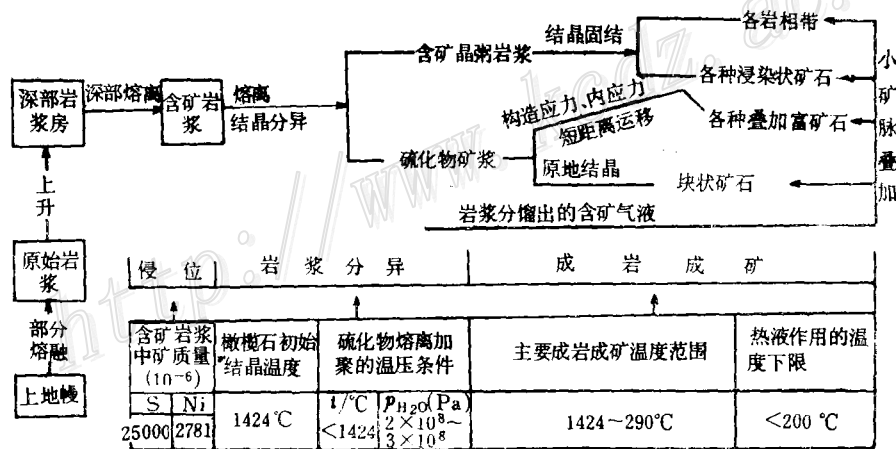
深部岩浆房

深部熔离

含矿岩浆

熔离 结晶分异

含矿晶粥岩浆

结晶固结

各岩相带

各种浸染状矿石

小

矿

脉

叠

加

构造应力、内应力

短距离运移

各种叠加富矿石

硫化物矿浆

原地结晶

块状矿石

岩浆分馏出的含矿气液

上升

原始岩浆

部分熔融

上地幔

| 侵 位 | 岩 浆 分 异 | | | 成 岩 成 矿 | |
|---|---|---|---|---|---|
| 含矿岩浆中矿质量 $(10^{-6})$ | 橄榄石初始结晶温度 | 硫化物熔离加聚的温压条件 | | 主要成岩成矿温度范围 | 热液作用的温度下限 |
| S \| Ni | | $t/℃$ | $p_{H_2O}$(Pa) | | |
| 25000 \| 2781 | 1424℃ | <1424 | $2\times10^8$~$3\times10^8$ | 1424~290℃ | <200 ℃ |